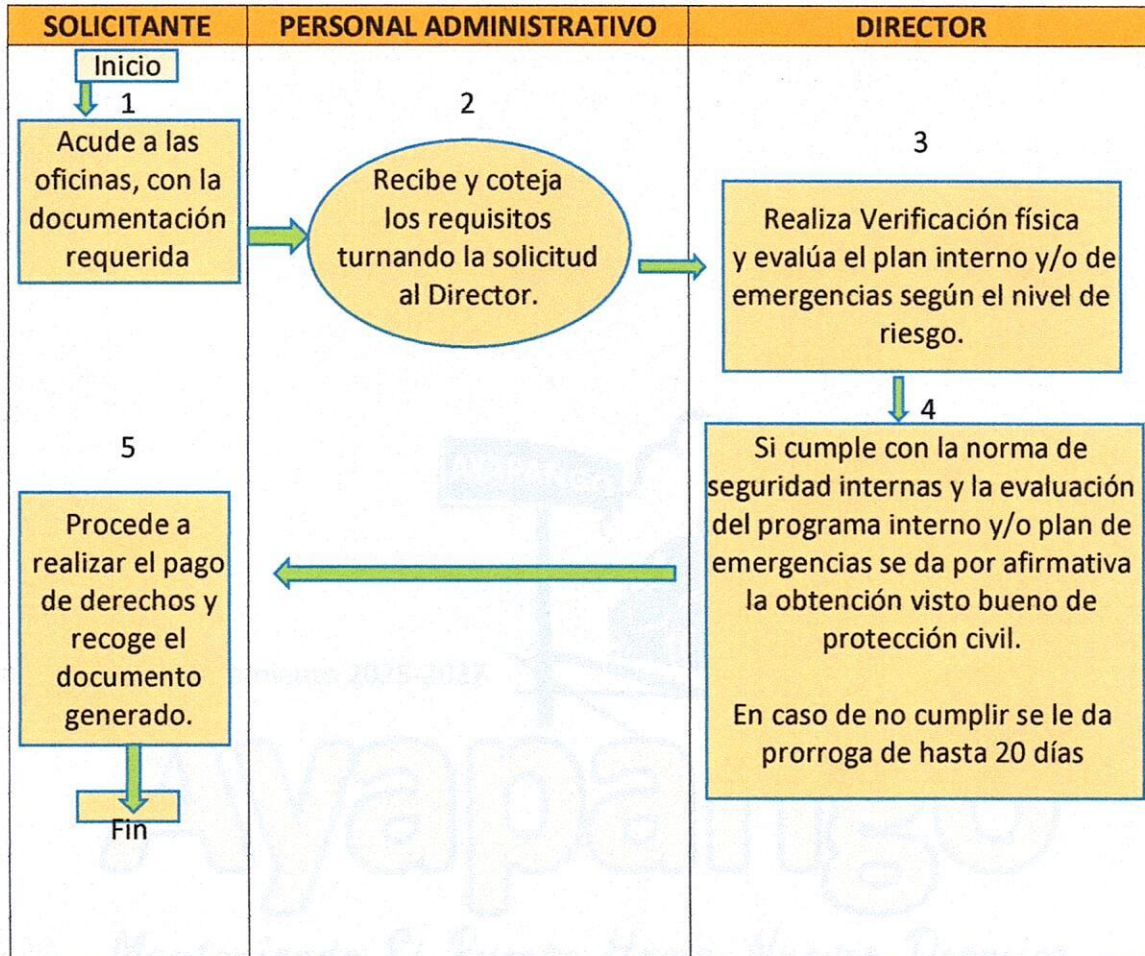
| SOLICITANTE | PERSONAL ADMINISTRATIVO | DIRECTOR |
|---|---|---|

Inicio

1

Acude a las oficinas, con la documentación requerida

2

Recibe y coteja los requisitos turnando la solicitud al Director.

3

Realiza Verificación física y evalúa el plan interno y/o de emergencias según el nivel de riesgo.

4

Si cumple con la norma de seguridad internas y la evaluación del programa interno y/o plan de emergencias se da por afirmativa la obtención visto bueno de protección civil.

En caso de no cumplir se le da prorroga de hasta 20 días

5

Procede a realizar el pago de derechos y recoge el documento generado.

Fin

Ayapango